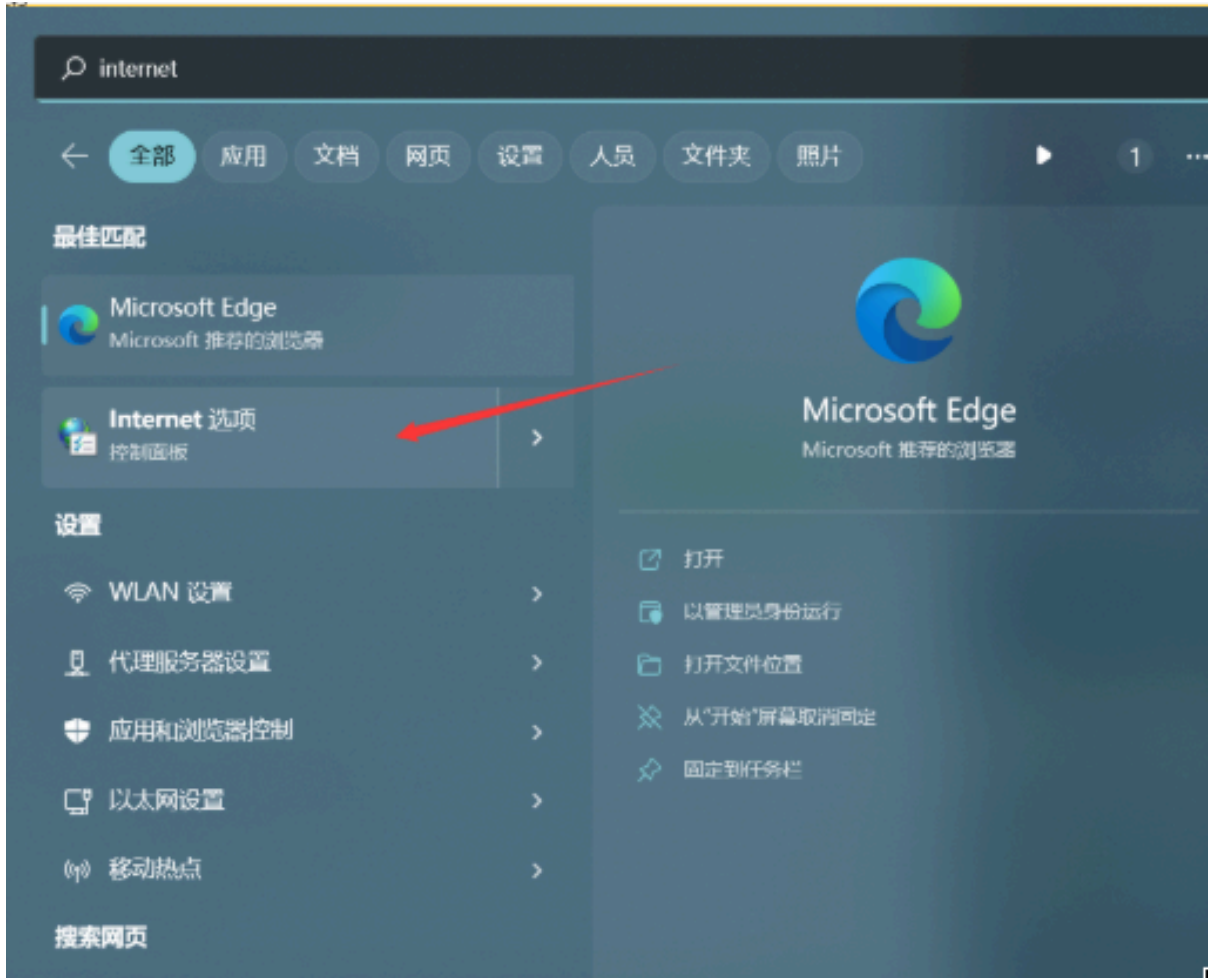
internet

全部 应用 文档 网页 设置 人员 文件夹 照片 1 ···

最佳匹配

Microsoft Edge
Microsoft 推荐的浏览器

Internet 选项
控制面板

设置

WLAN 设置

代理服务器设置

应用和浏览器控制

以太网设置

移动热点

搜索网页

Microsoft Edge
Microsoft 推荐的浏览器

打开

以管理员身份运行

打开文件位置

从"开始"屏幕取消固定

固定到任务栏